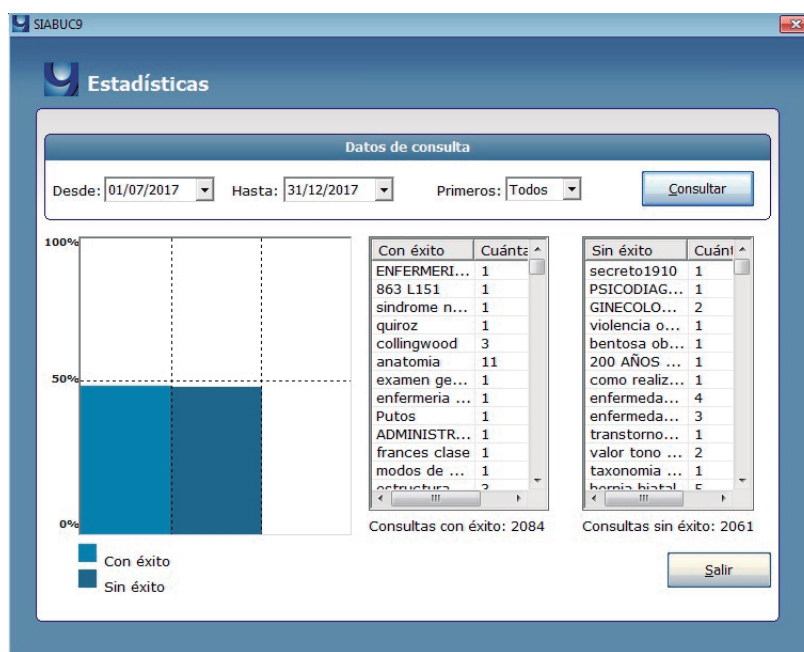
SIABUC9

Estadísticas

Datos de consulta

Desde: 01/07/2017 Hasta: 31/12/2017 Primeros: Todos Consultar

100%
50%
0%

| Con éxito | Cuánta |
|---|---|
| ENFERMERI... | 1 |
| 863 L151 | 1 |
| sindrome n... | 1 |
| quiroz | 1 |
| collingwood | 3 |
| anatomia | 11 |
| examen ge... | 1 |
| enfermeria ... | 1 |
| Putos | 1 |
| ADMINISTR... | 1 |
| frances clase | 1 |
| modos de ... | 1 |
| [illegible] | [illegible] |

Consultas con éxito: 2084

| Sin éxito | Cuánt |
|---|---|
| secreto1910 | 1 |
| PSICODIAG... | 1 |
| GINECOLO... | 2 |
| violencia o... | 1 |
| bentosa ob... | 1 |
| 200 AÑOS ... | 1 |
| como realiz... | 1 |
| enfermeda... | 4 |
| enfermeda... | 3 |
| transtorno... | 1 |
| valor tono ... | 2 |
| taxonomia ... | 1 |
| hernia hiatal | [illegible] |

Consultas sin éxito: 2061

Con éxito
Sin éxito

Salir